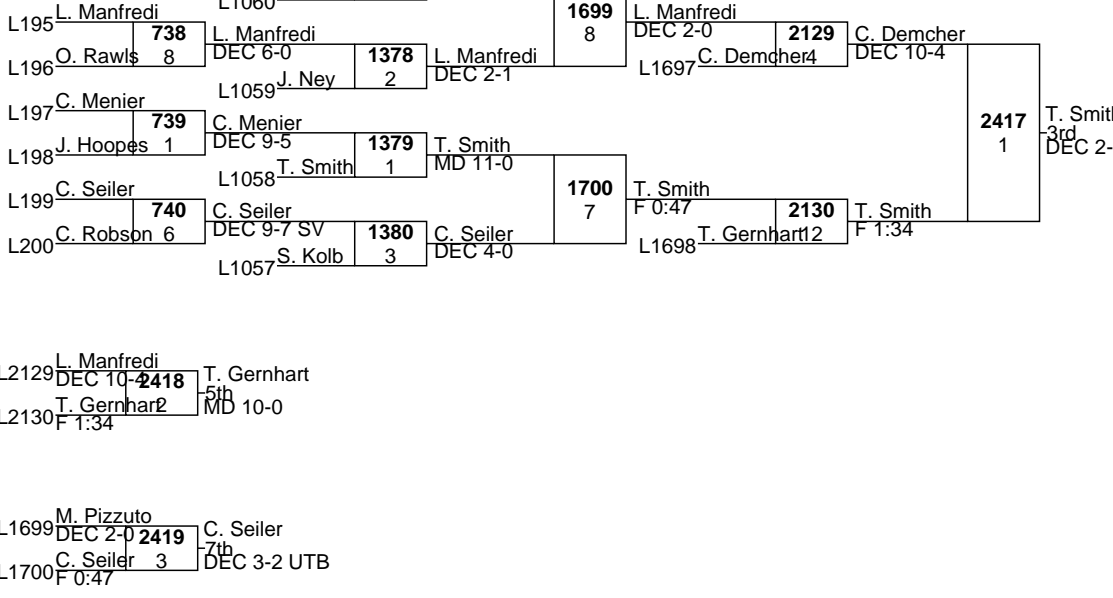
L1060

L195 L. Manfredi
738
O. Rawls 8
L196

L. Manfredi
DEC 6-0
1378
L1059 J. Ney 2

L. Manfredi
DEC 2-1

1699
8

L. Manfredi
DEC 2-0
2129
L1697 C. Demcher 4

C. Demcher
DEC 10-4

L197 C. Menier
739
L198 J. Hoopes 1

C. Menier
DEC 9-5
1379
L1058 T. Smith 1

T. Smith
MD 11-0

2417
1

T. Smith
3rd
DEC 2-

L199 C. Seiler
740
L200 C. Robson 6

C. Seiler
DEC 9-7 SV
1380
L1057 S. Kolb 3

C. Seiler
DEC 4-0

1700
7

T. Smith
F 0:47
2130
L1698 T. Gernhart 12

T. Smith
F 1:34

L2129 L. Manfredi
DEC 10-4
2418
L2130 T. Gernhart 2
F 1:34

T. Gernhart
5th
MD 10-0

L1699 M. Pizzuto
DEC 2-0
2419
L1700 C. Seiler 3
F 0:47

C. Seiler
7th
DEC 3-2 UTB